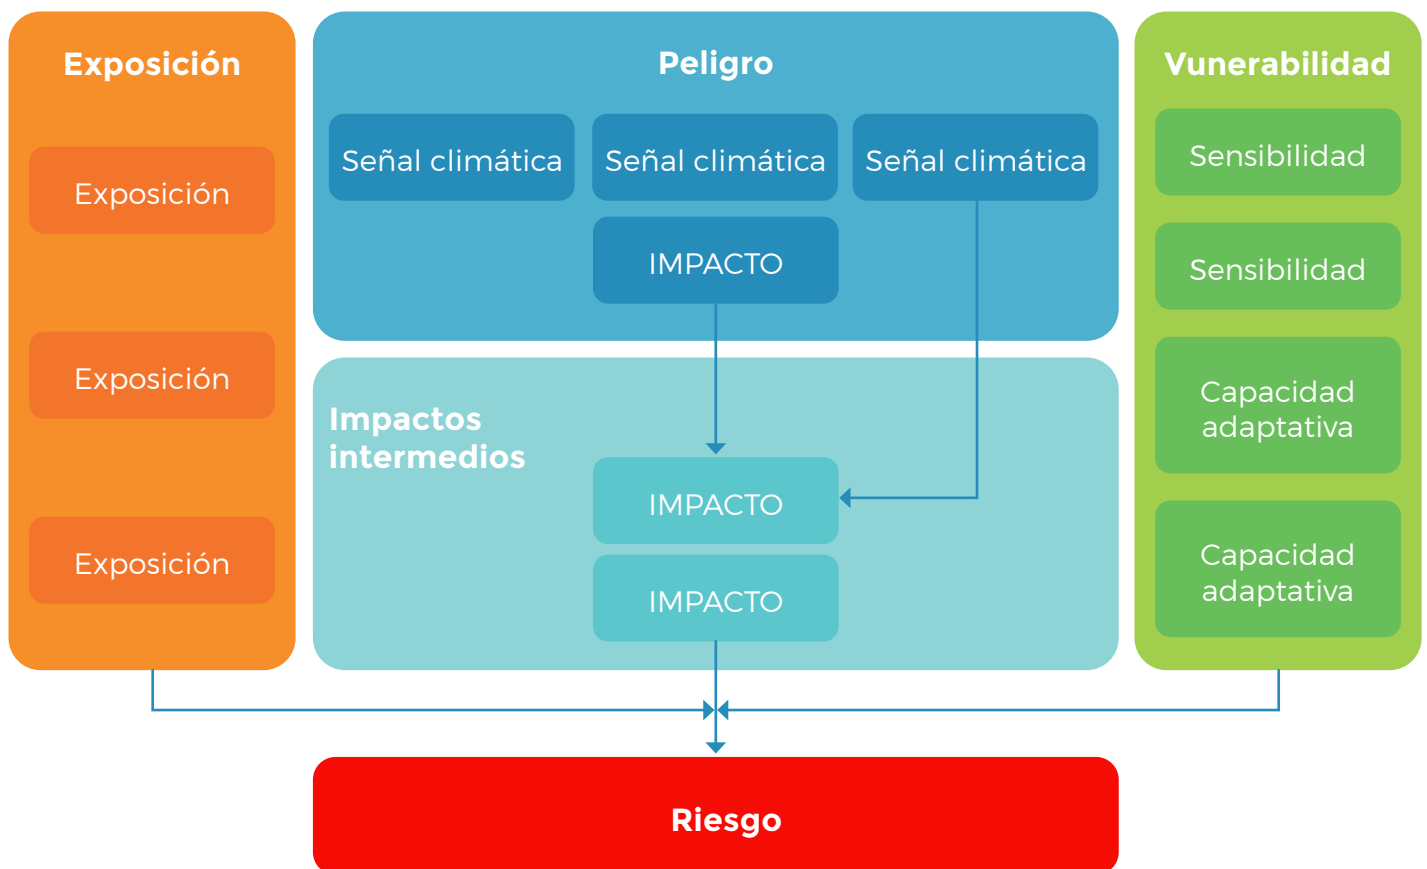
Exposición

Exposición

Exposición

Exposición

Peligro

Señal climática

Señal climática

Señal climática

IMPACTO

Impactos intermedios

IMPACTO

IMPACTO

Vunerabilidad

Sensibilidad

Sensibilidad

Capacidad adaptativa

Capacidad adaptativa

Riesgo